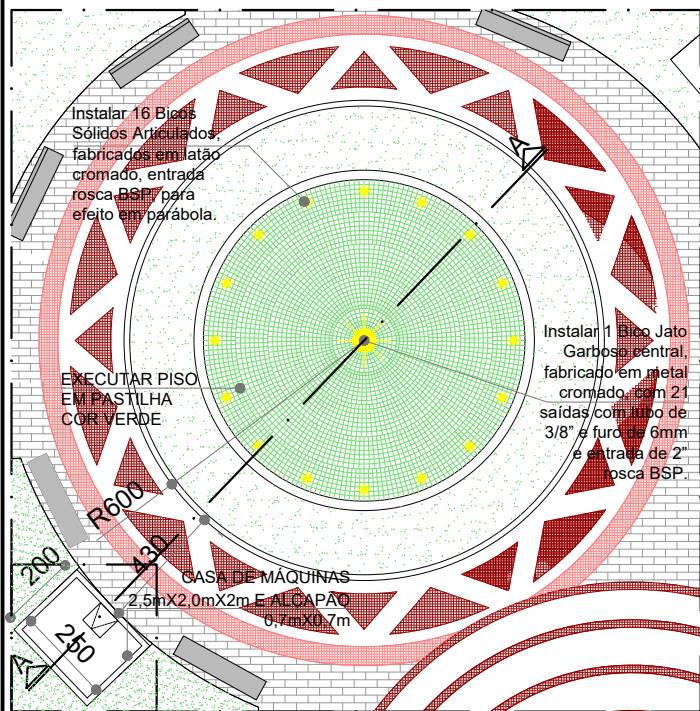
Instalar 16 Bicos Sólidos Articulados, fabricados em latão cromado, entrada rosca BSP, para efeito em parábola.

Instalar 1 Bico Jato Garboso central, fabricado em metal cromado, com 21 saídas com tubo de 3/8" e furo de 6mm e entrada de 2" rosca BSP.

EXECUTAR PISO EM PASTILHA COR VERDE

R600

430

200

250

CASA DE MÁQUINAS 2,5mX2,0mX2m E ALÇAPÃO 0,7mX0,7m